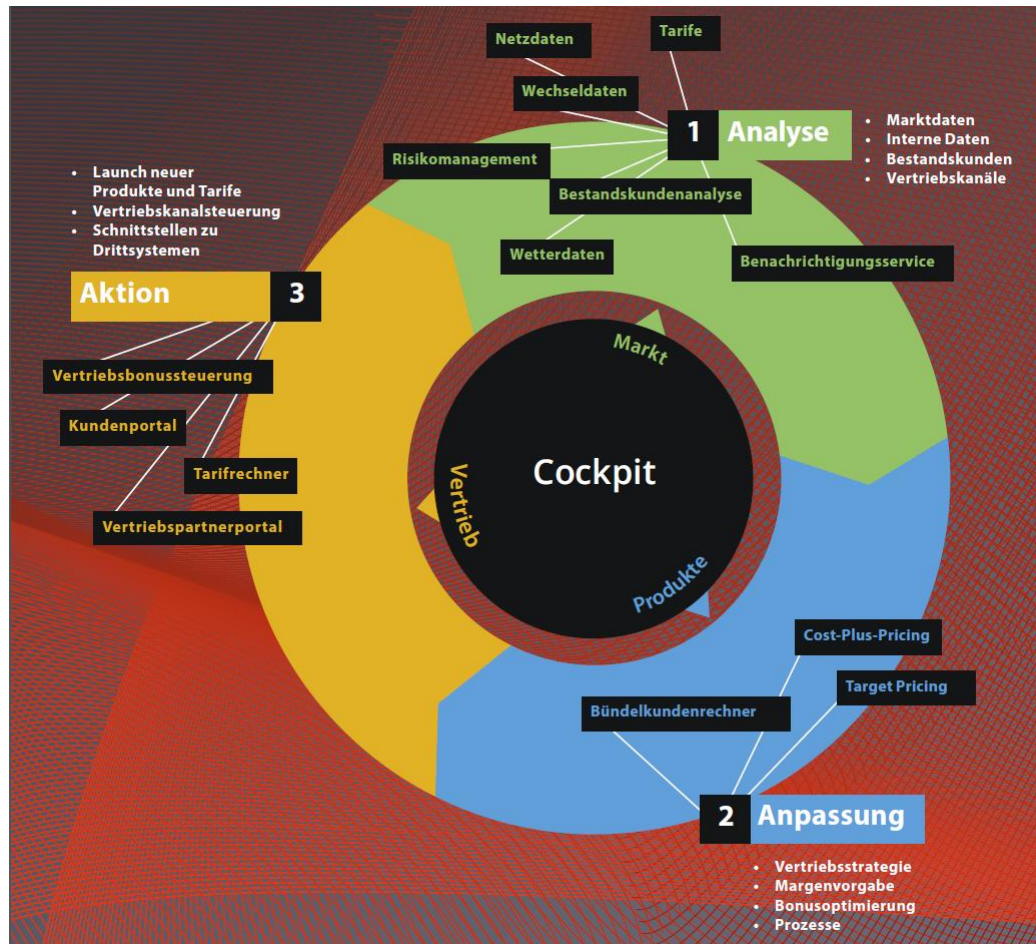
Netzdaten

Tarife

Wechseldaten

1 Analyse

- Marktdaten
- Interne Daten
- Bestandskunden
- Vertriebskanäle

Risikomanagement

Bestandskundenanalyse

Wetterdaten

Benachrichtigungsservice

- Launch neuer Produkte und Tarife
- Vertriebskanalsteuerung
- Schnittstellen zu Drittsystemen

Aktion 3

Vertriebsbonussteuerung

Kundenportal

Tarifrechner

Vertriebspartnerportal

Markt

Cockpit

Vertrieb

Produkte

Cost-Plus-Pricing

Target Pricing

Bündelkundenrechner

2 Anpassung

- Vertriebsstrategie
- Margenvorgabe
- Bonusoptimierung
- Prozesse